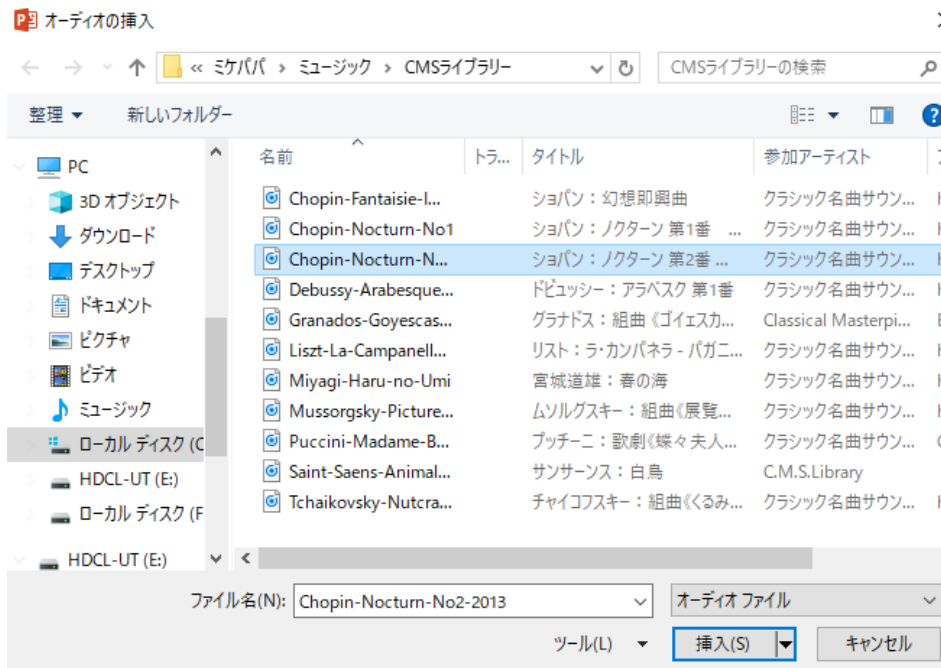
オーディオの挿入

« ミケパパ › ミュージック › CMSライブラリー

CMSライブラリーの検索

整理 ▾　新しいフォルダー

PC
3D オブジェクト
ダウンロード
デスクトップ
ドキュメント
ピクチャ
ビデオ
ミュージック
ローカル ディスク (C
HDCL-UT (E:)
ローカル ディスク (F
HDCL-UT (E:)

| 名前 | トラ... | タイトル | 参加アーティスト |
|---|---|---|---|
| Chopin-Fantaisie-I... | | ショパン：幻想即興曲 | クラシック名曲サウン... |
| Chopin-Nocturn-No1 | | ショパン：ノクターン 第1番 ... | クラシック名曲サウン... |
| Chopin-Nocturn-N... | | ショパン：ノクターン 第2番 ... | クラシック名曲サウン... |
| Debussy-Arabesque... | | ドビュッシー：アラベスク 第1番 | クラシック名曲サウン... |
| Granados-Goyescas... | | グラナドス：組曲《ゴイェスカ... | Classical Masterpi... |
| Liszt-La-Campanell... | | リスト：ラ・カンパネラ - パガニ... | クラシック名曲サウン... |
| Miyagi-Haru-no-Umi | | 宮城道雄：春の海 | クラシック名曲サウン... |
| Mussorgsky-Picture... | | ムソルグスキー：組曲《展覧... | クラシック名曲サウン... |
| Puccini-Madame-B... | | プッチーニ：歌劇《蝶々夫人... | クラシック名曲サウン... |
| Saint-Saens-Animal... | | サンサーンス：白鳥 | C.M.S.Library |
| Tchaikovsky-Nutcra... | | チャイコフスキー：組曲《くるみ... | クラシック名曲サウン... |

ファイル名(N): Chopin-Nocturn-No2-2013
オーディオ ファイル
ツール(L) ▾　挿入(S)　キャンセル